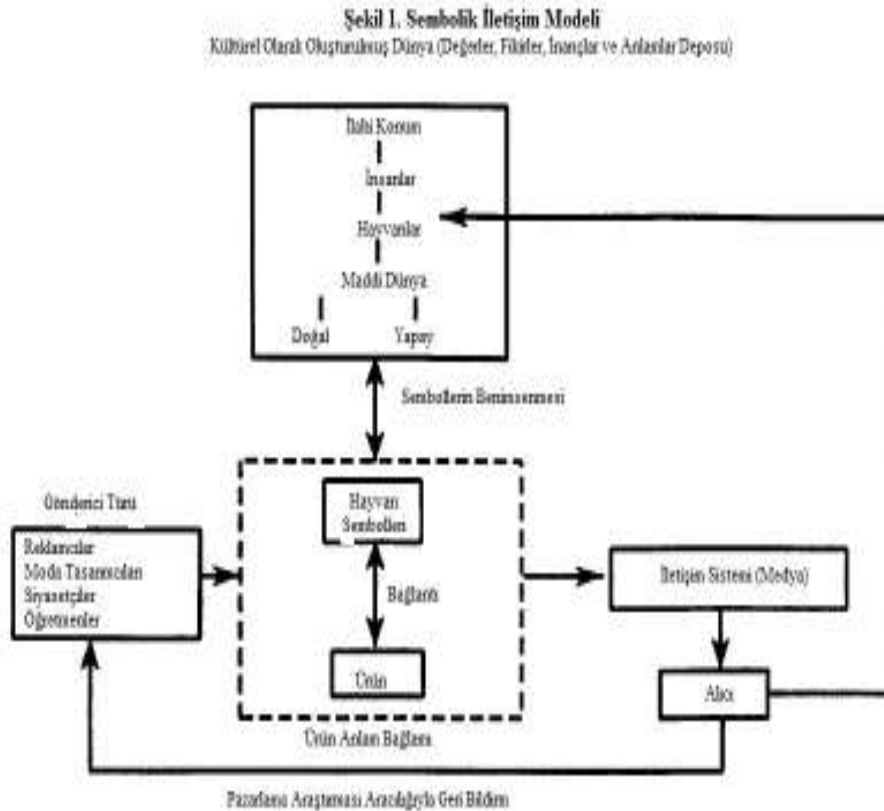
Şekil 1. Sembolik İletişim Modeli
Kültürel Olarak Oluşturulmuş Dünya (Değerler, Fikirler, İnançlar ve Anlamlar Deposu)

İlahi Konum
İnsanlar
Hayvanlar
Maddi Dünya
Doğal
Yapay

Sembollerin Benimsenmesi

Gönderici Türü
Reklamcılar
Moda Tasarımcıları
Siyasetçiler
Öğretmenler

Hayvan Sembolleri
Bağlantı
Ürün

Ürün Anlam Bağlama

İletişim Sistemi (Medya)

Alıcı

Pazarlama Araştırması Aracılığıyla Geri Bildirim